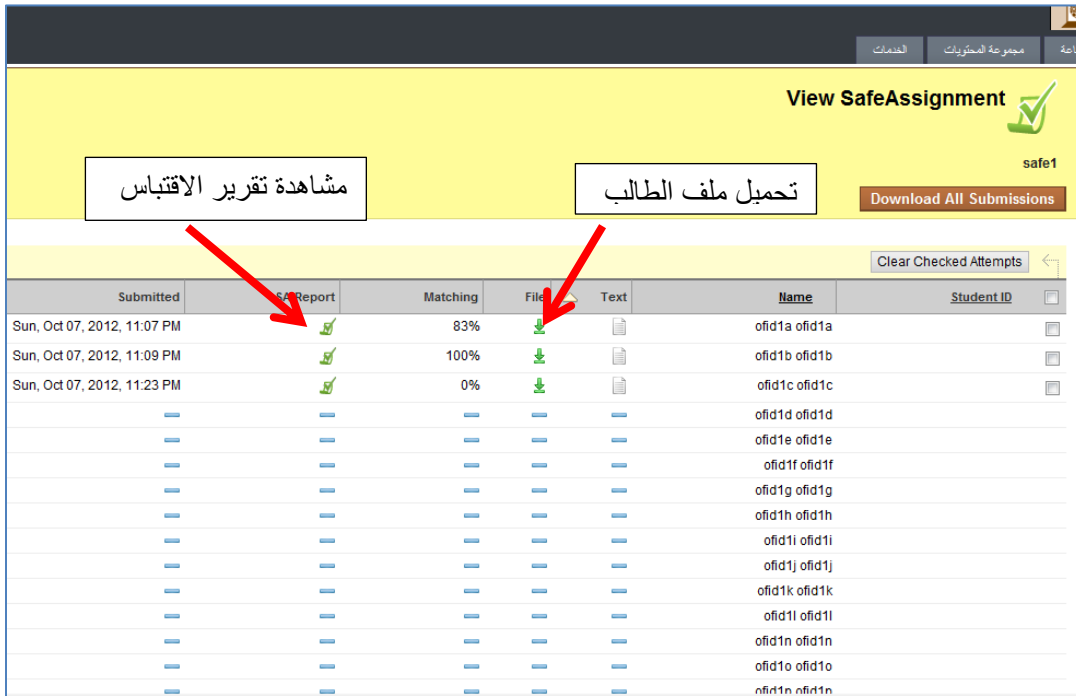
الخدمات مجموعة المحتويات اعة

View SafeAssignment

safe1

مشاهدة تقرير الاقتباس

تحميل ملف الطالب

Download All Submissions

Clear Checked Attempts

| Submitted | SA Report | Matching | File | Text | Name | Student ID |
|---|---|---|---|---|---|---|
| Sun, Oct 07, 2012, 11:07 PM | | 83% | | | ofid1a ofid1a | |
| Sun, Oct 07, 2012, 11:09 PM | | 100% | | | ofid1b ofid1b | |
| Sun, Oct 07, 2012, 11:23 PM | | 0% | | | ofid1c ofid1c | |
| | | | | | ofid1d ofid1d | |
| | | | | | ofid1e ofid1e | |
| | | | | | ofid1f ofid1f | |
| | | | | | ofid1g ofid1g | |
| | | | | | ofid1h ofid1h | |
| | | | | | ofid1i ofid1i | |
| | | | | | ofid1j ofid1j | |
| | | | | | ofid1k ofid1k | |
| | | | | | ofid1l ofid1l | |
| | | | | | ofid1n ofid1n | |
| | | | | | ofid1o ofid1o | |
| | | | | | ofid1p ofid1p | |